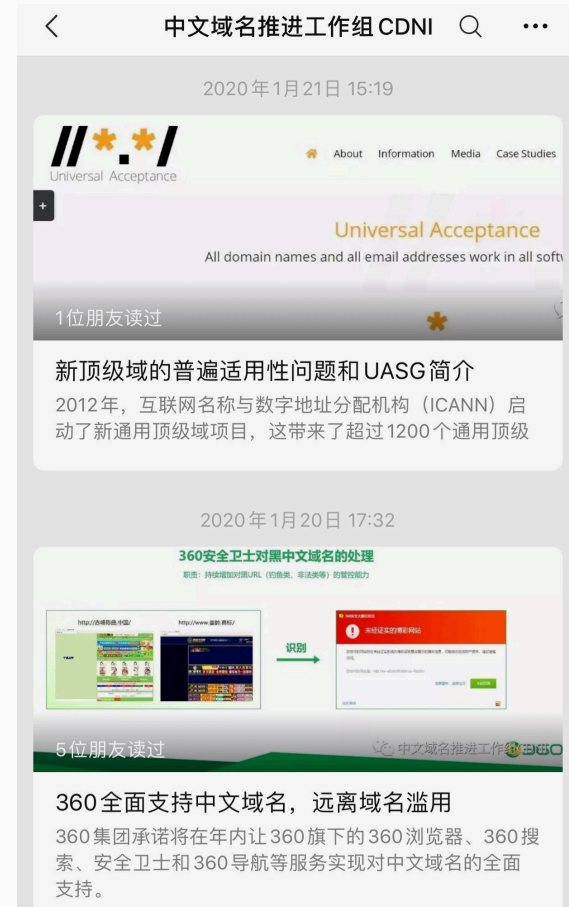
<

中文域名推进工作组 CDNI

2020年1月21日 15:19

//*.*/
Universal Acceptance

About Information Media Case Studies

+

Universal Acceptance

All domain names and all email addresses work in all softw

1位朋友读过

新顶级域的普遍适用性问题和UASG简介

2012年，互联网名称与数字地址分配机构（ICANN）启动了新通用顶级域项目，这带来了超过1200个通用顶级

2020年1月20日 17:32

360安全卫士对黑中文域名的处理

职责：持续增加对黑URL（钓鱼类、非法类等）的管控能力

识别

未经证实的危险网站

5位朋友读过

中文域名推进工作组 360

360全面支持中文域名，远离域名滥用

360集团承诺将在年内让360旗下的360浏览器、360搜索、安全卫士和360导航等服务实现对中文域名的全面支持。